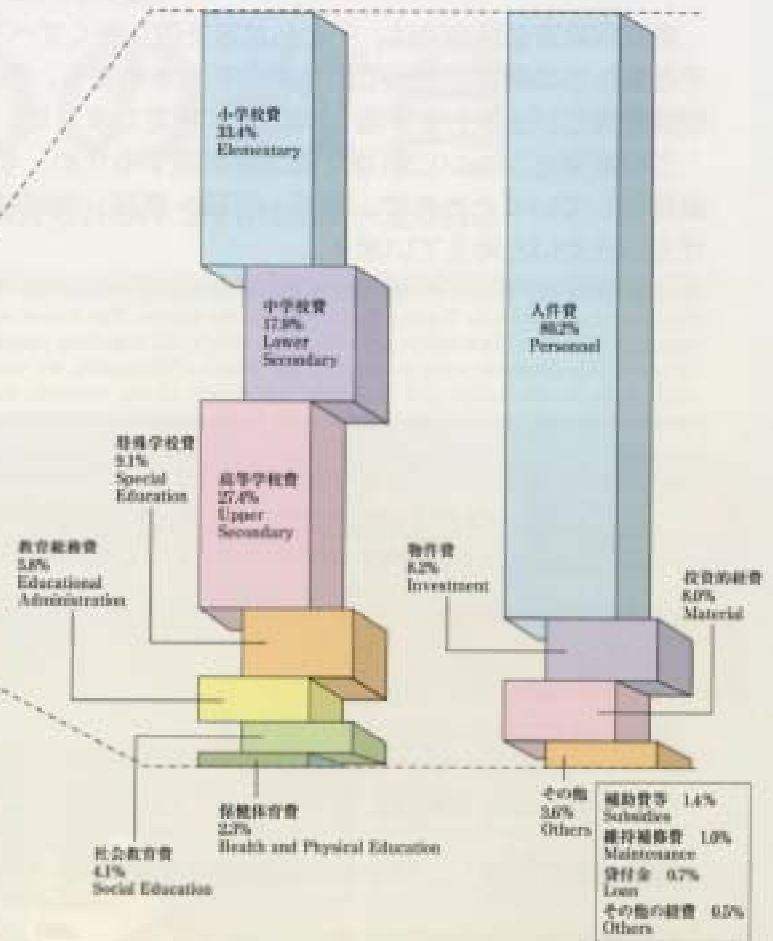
小学校費
33.4%
Elementary

中学校費
17.9%
Lower Secondary

高等学校費
27.4%
Upper Secondary

特殊学校費
9.1%
Special Education

教育総務費
5.8%
Educational Administration

社会教育費
4.1%
Social Education

保健体育費
2.7%
Health and Physical Education

人件費
80.2%
Personnel

物件費
8.2%
Investment

投資的経費
8.0%
Material

その他
3.6%
Others

補助費等 1.4%
Subsidies
維持補修費 1.0%
Maintenance
貸付金 0.7%
Loan
その他の経費 0.5%
Others